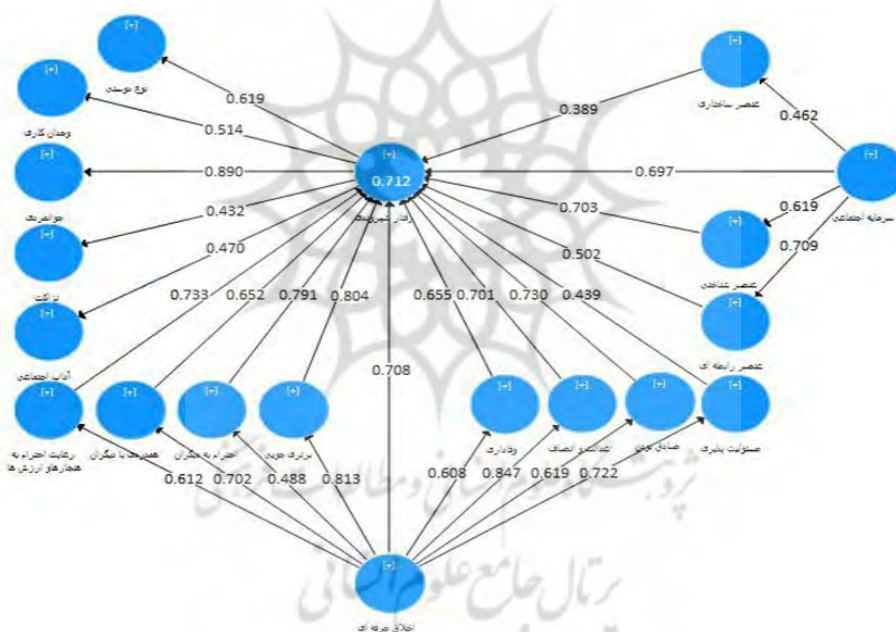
[+]
[+]
نوع دوستی
0.619
[+]
وجدان کاری
0.514
0.389
عنصر ساختاری
0.462
[+]
[+]
0.712
0.890
0.697
[+]
جوانمردی
رفتار شهروندی
سرمایه اجتماعی
0.432
0.703
0.619
[+]
[+]
نزاکت
0.709
0.470
0.502
عنصر شناختی
[+]
[+]
0.733
0.652
0.791
0.804
0.655
0.701
0.730
0.439
آداب اجتماعی
عنصر رابطه ای
0.708
[+]
[+]
[+]
[+]
[+]
[+]
[+]
[+]
رعایت احترام به هنجارها و ارزش ها
همدردی با دیگران
احترام به دیگران
برتری جویی
وفاداری
عدالت و انصاف
صداقت
مسئولیت پذیری
0.612
0.702
0.488
0.813
0.608
0.847
0.619
0.722
پژوهشگاه علوم انسانی و مطالعات فرهنگی
پرتال جامع علوم انسانی
[+]
اخلاق حرفه ای